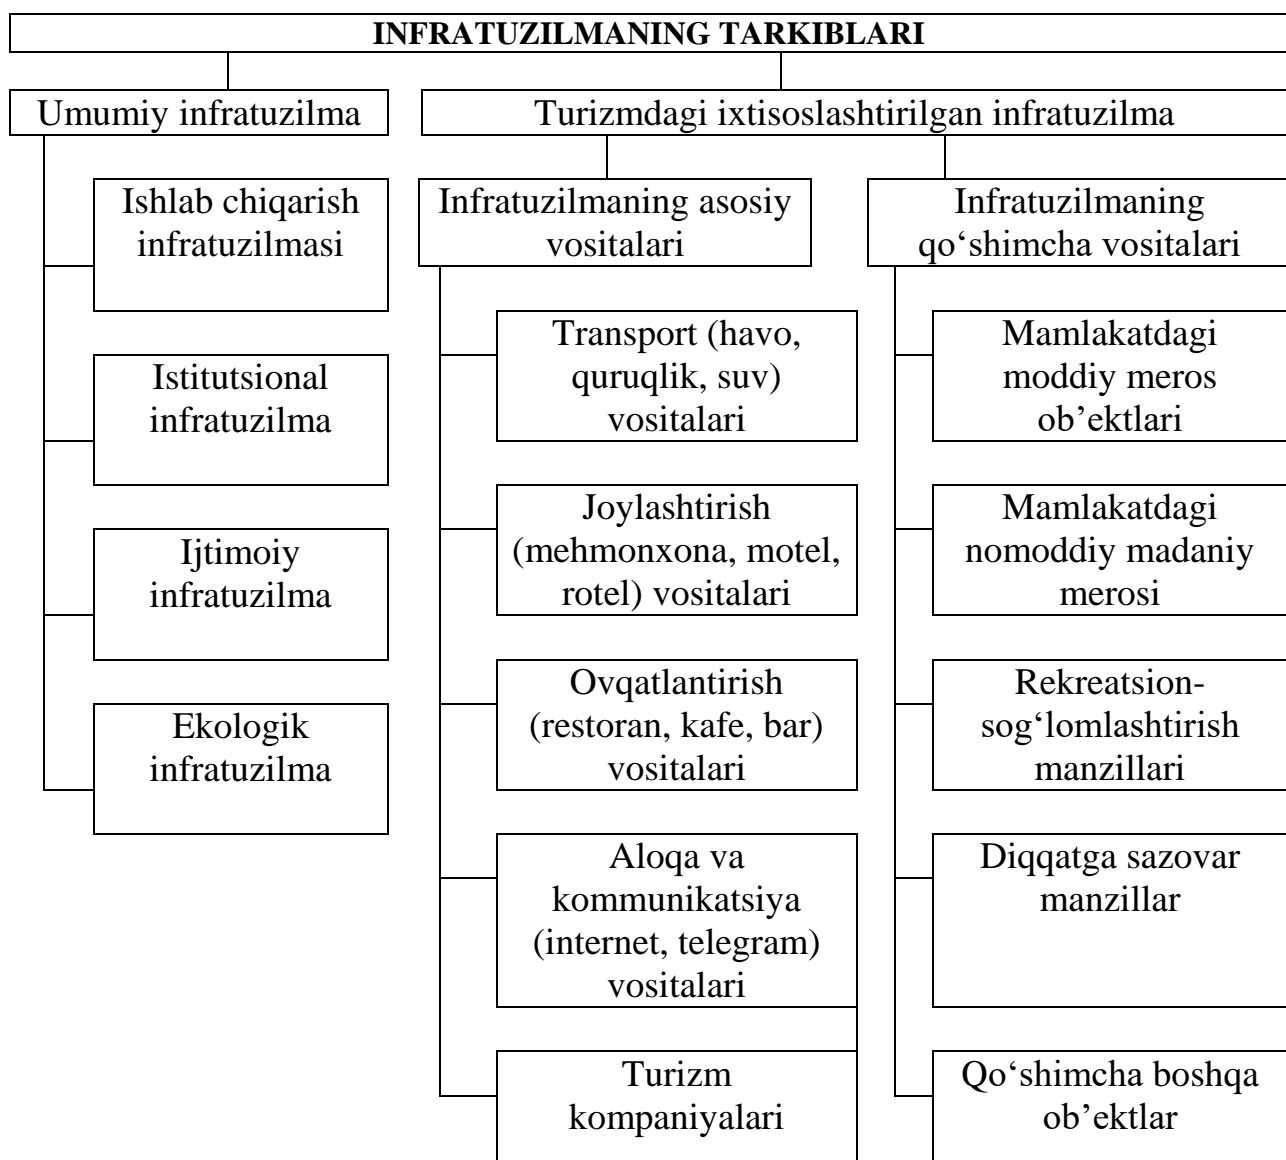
INFRATUZILMANING TARKIBLARI

Umumiy infratuzilma

Ishlab chiqarish infratuzilmasi

Istitutsional infratuzilma

Ijtimoiy infratuzilma

Ekologik infratuzilma

Turizmdagi ixtisoslashtirilgan infratuzilma

Infratuzilmaning asosiy vositalari

Transport (havo, quruqlik, suv) vositalari

Joylashtirish (mehmonxona, motel, rotel) vositalari

Ovqatlantirish (restoran, kafe, bar) vositalari

Aloqa va kommunikatsiya (internet, telegram) vositalari

Turizm kompaniyalari

Infratuzilmaning qo‘shimcha vositalari

Mamlakatdagi moddiy meros ob’ektlari

Mamlakatdagi nomoddiy madaniy merosi

Rekreatsion-sog‘lomlashtirish manzillari

Diqqatga sazovar manzillar

Qo‘shimcha boshqa ob’ektlar